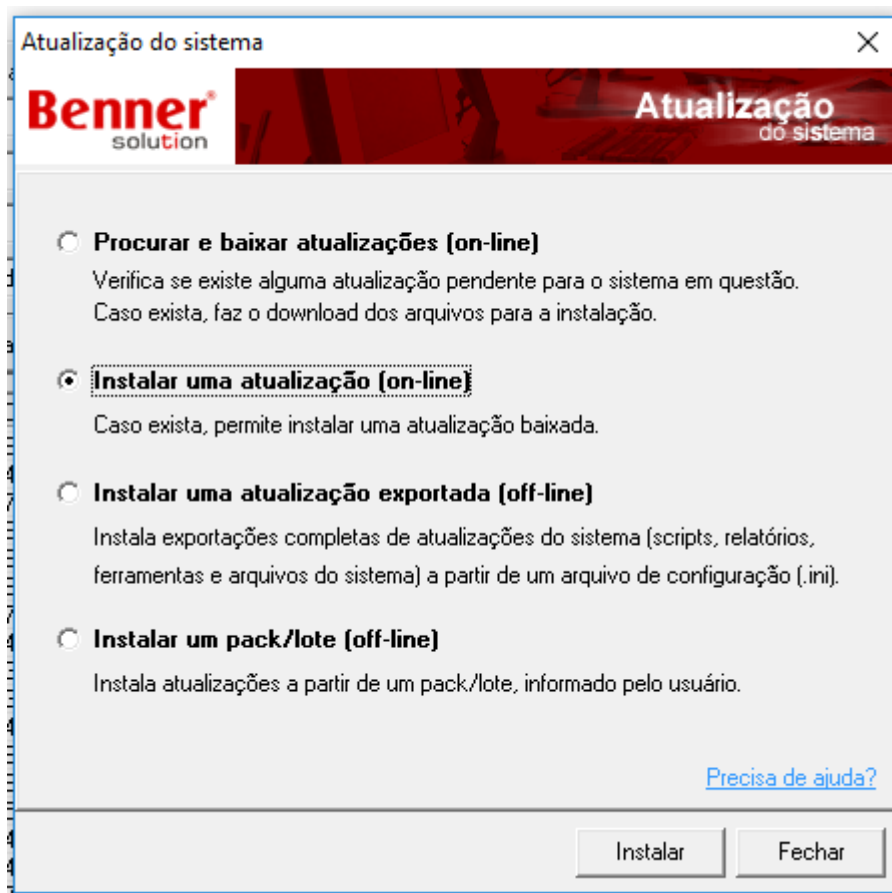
Atualização do sistema

Benner® solution

Atualização do sistema

Procurar e baixar atualizações (on-line)
Verifica se existe alguma atualização pendente para o sistema em questão. Caso exista, faz o download dos arquivos para a instalação.

Instalar uma atualização (on-line)
Caso exista, permite instalar uma atualização baixada.

Instalar uma atualização exportada (off-line)
Instala exportações completas de atualizações do sistema (scripts, relatórios, ferramentas e arquivos do sistema) a partir de um arquivo de configuração (.ini).

Instalar um pack/lote (off-line)
Instala atualizações a partir de um pack/lote, informado pelo usuário.

Precisa de ajuda?

Instalar
Fechar